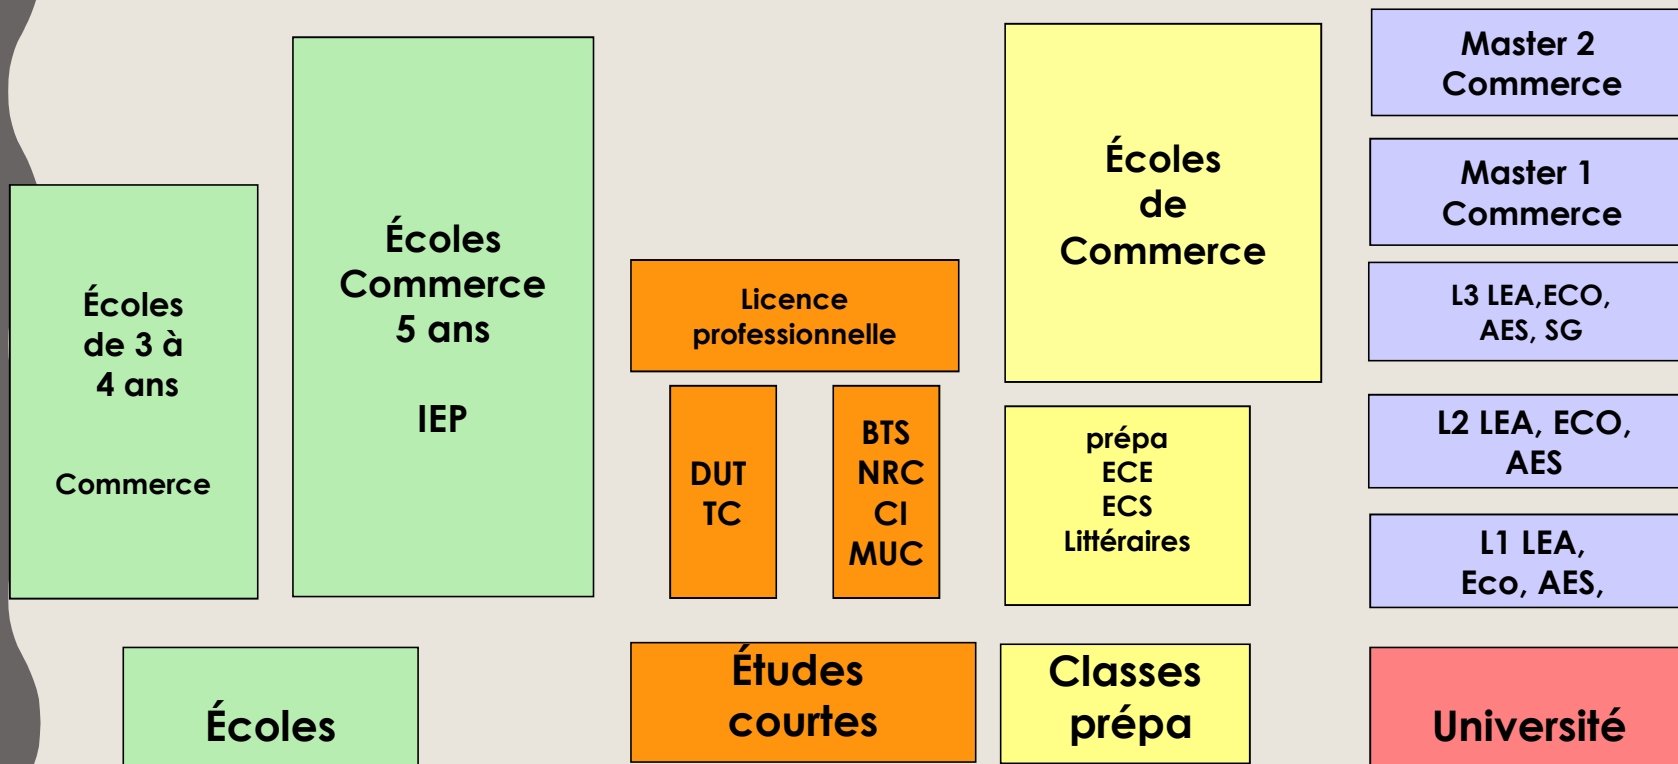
Écoles de 3 à 4 ans

Commerce

Écoles Commerce 5 ans

IEP

Licence professionnelle

DUT TC

BTS NRC CI MUC

Écoles de Commerce

prépa ECE ECS Littéraires

Master 2 Commerce

Master 1 Commerce

L3 LEA,ECO, AES, SG

L2 LEA, ECO, AES

L1 LEA, Eco, AES,

Écoles

Études courtes

Classes prépa

Université